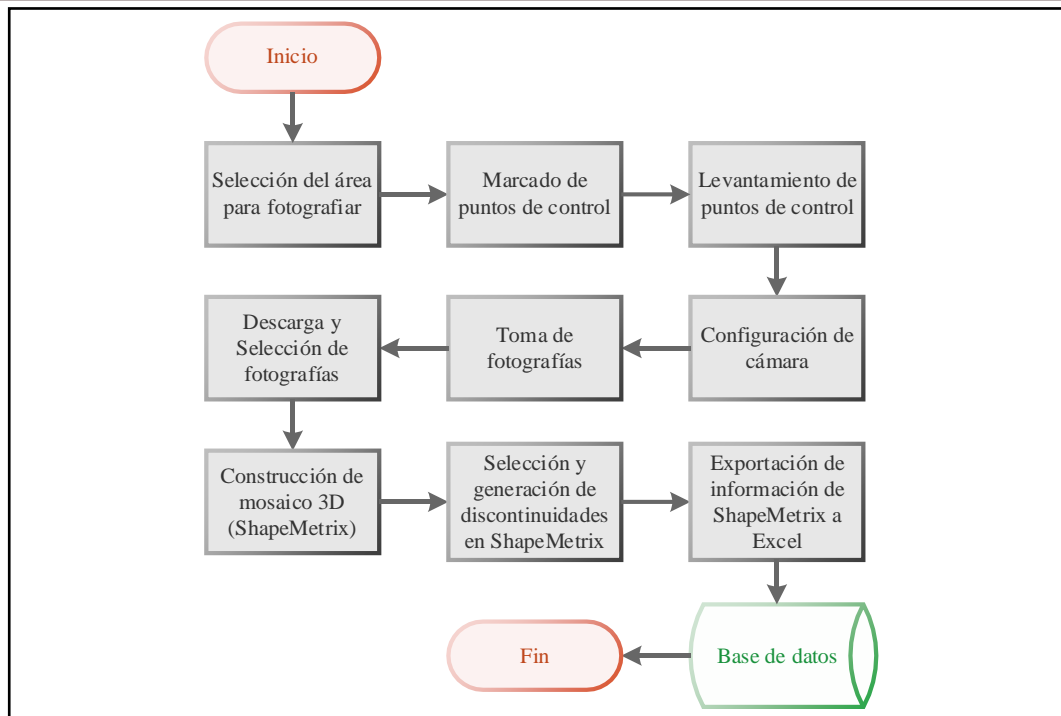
Inicio

Selección del área para fotografiar

Marcado de puntos de control

Levantamiento de puntos de control

Configuración de cámara

Toma de fotografías

Descarga y Selección de fotografías

Construcción de mosaico 3D (ShapeMetrix)

Selección y generación de discontinuidades en ShapeMetrix

Exportación de información de ShapeMetrix a Excel

Base de datos

Fin